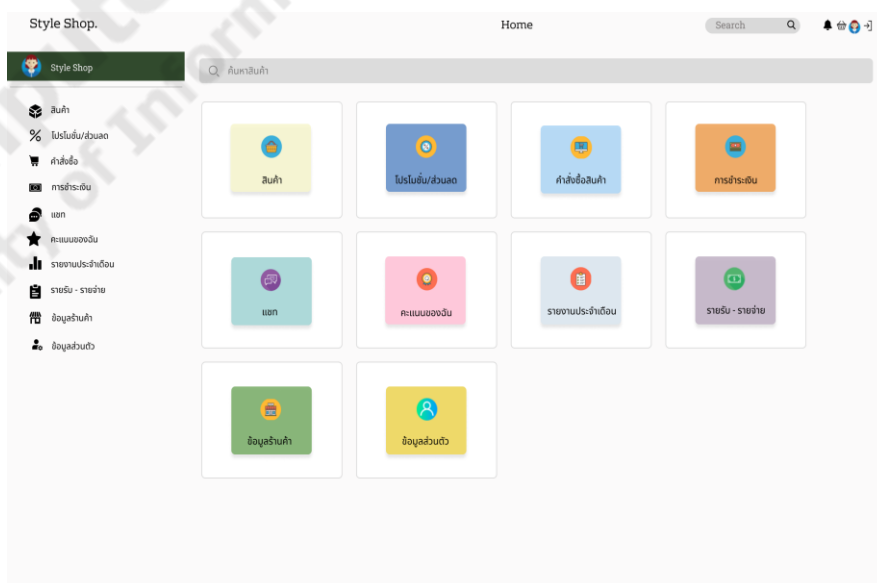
Style Shop.

Home

Search

Style Shop

ค้นหาสินค้า

สินค้า
โปรโมชั่น/ส่วนลด
คำสั่งซื้อ
การชำระเงิน
แชท
คะแนนของฉัน
รายงานประจำเดือน
รายรับ - รายจ่าย
ข้อมูลร้านค้า
ข้อมูลส่วนตัว

สินค้า

โปรโมชั่น/ส่วนลด

คำสั่งซื้อสินค้า

การชำระเงิน

แชท

คะแนนของฉัน

รายงานประจำเดือน

รายรับ - รายจ่าย

ข้อมูลร้านค้า

ข้อมูลส่วนตัว